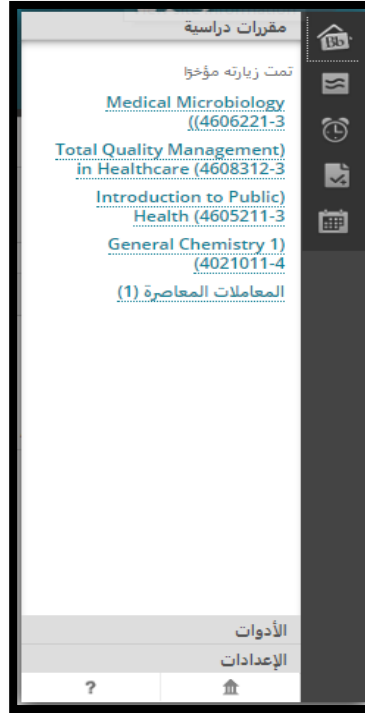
مقررات دراسية

تمت زيارته مؤخرًا

Medical Microbiology (4606221-3)

Total Quality Management in Healthcare (4608312-3)

Introduction to Public Health (4605211-3)

General Chemistry 1 (4021011-4)

المعاملات المعاصرة (1)

الأدوات

الإعدادات

?

Bb